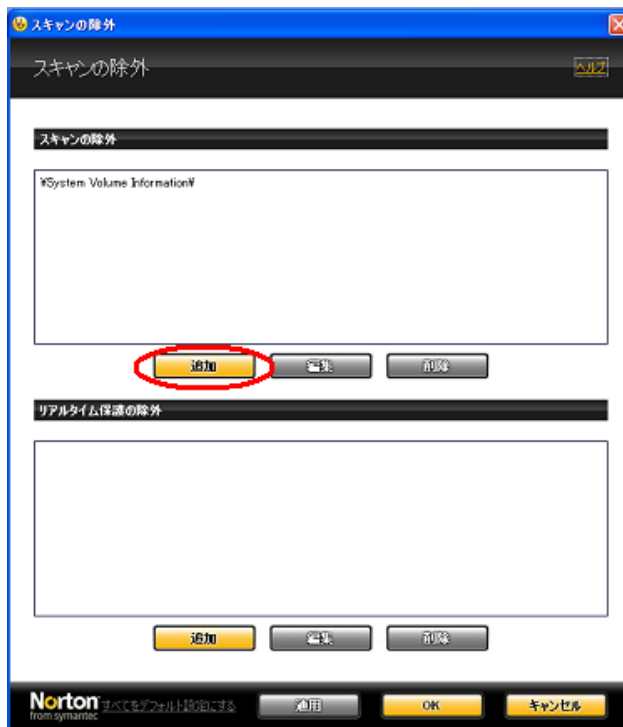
スキャンの除外

スキャンの除外 ヘルプ

スキャンの除外

¥System Volume Information¥

追加 編集 削除

リアルタイム保護の除外

追加 編集 削除

Norton from symantec すべてをデフォルト設定にする 適用 OK キャンセル